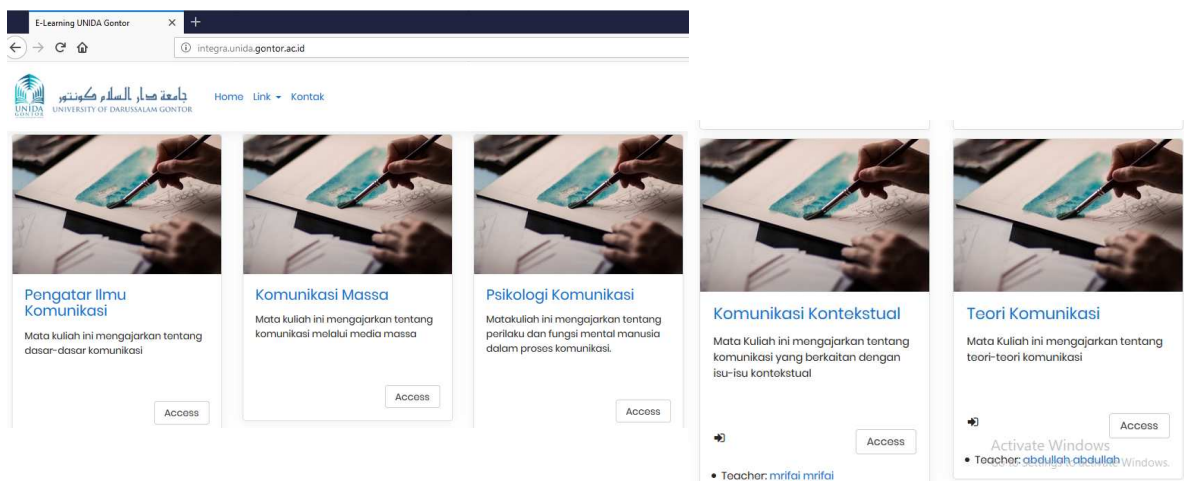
E-Learning UNIDA Gontor

integra.unida.gontor.ac.id

جامعة دار السلام كونتور
UNIDA
UNIVERSITY OF DARUSSALAM GONTOR

Home Link Kontak

Pengatar Ilmu Komunikasi

Mata kuliah ini mengajarkan tentang dasar-dasar komunikasi

Access

Komunikasi Massa

Mata kuliah ini mengajarkan tentang komunikasi melalui media massa

Access

Psikologi Komunikasi

Matakuliah ini mengajarkan tentang perilaku dan fungsi mental manusia dalam proses komunikasi.

Access

Komunikasi Kontekstual

Mata Kuliah ini mengajarkan tentang komunikasi yang berkaitan dengan isu-isu kontekstual

Access

• Teacher: mrifai mrifai

Teori Komunikasi

Mata Kuliah ini mengajarkan tentang teori-teori komunikasi

Access

Activate Windows

• Teacher: abdullah abdullah Windows.